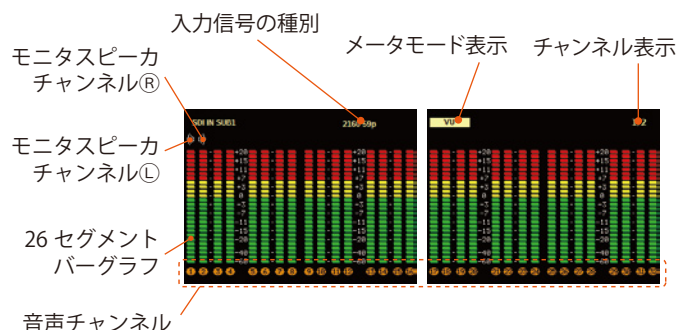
入力信号の種別

メータモード表示

チャンネル表示

モニタスピーカ チャンネルⓇ

モニタスピーカ チャンネルⓁ

26 セグメント バーグラフ

音声チャンネル

SDI IN SUB1

2160/59p

VU

1-2

+20
+15
+11
+7
+3
0
-3
-7
-11
-15
-20
-30
-40
-60